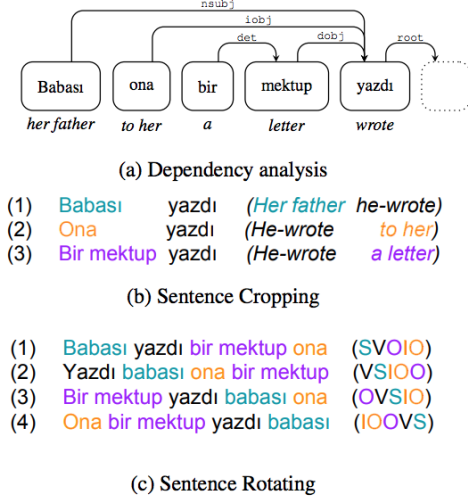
nsubj
iobj
det
dobj
root

Babası
her father
ona
to her
bir
a
mektup
letter
yazdı
wrote

(a) Dependency analysis

(1) Babası yazdı (Her father he-wrote)
(2) Ona yazdı (He-wrote to her)
(3) Bir mektup yazdı (He-wrote a letter)

(b) Sentence Cropping

(1) Babası yazdı bir mektup ona (SVOIO)
(2) Yazdı babası ona bir mektup (VSIOO)
(3) Bir mektup yazdı babası ona (OVSIO)
(4) Ona bir mektup yazdı babası (IOOVS)

(c) Sentence Rotating